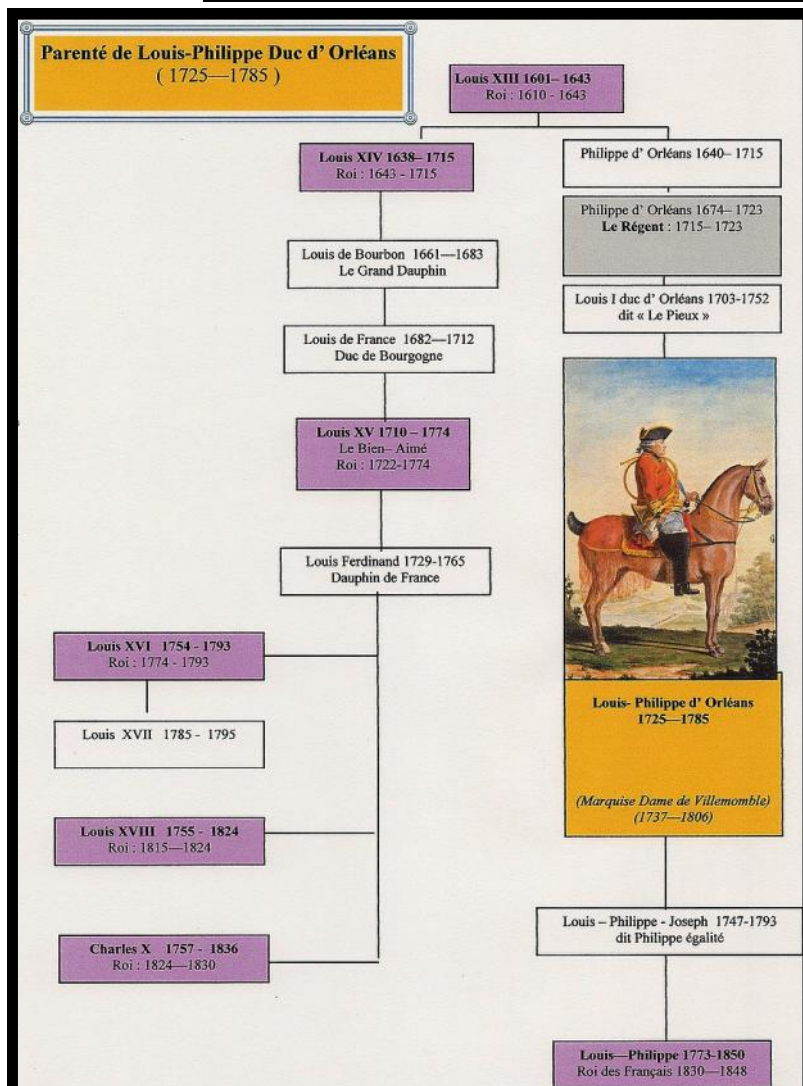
Parenté de Louis-Philippe Duc d' Orléans
( 1725—1785 )

Louis XIII 1601– 1643
Roi : 1610 - 1643

Louis XIV 1638– 1715
Roi : 1643 - 1715

Philippe d' Orléans 1640– 1715

Philippe d' Orléans 1674– 1723
Le Régent : 1715– 1723

Louis de Bourbon 1661—1683
Le Grand Dauphin

Louis I duc d' Orléans 1703-1752
dit « Le Pieux »

Louis de France 1682—1712
Duc de Bourgogne

Louis XV 1710 – 1774
Le Bien– Aimé
Roi : 1722-1774

Louis Ferdinand 1729-1765
Dauphin de France

Louis XVI 1754 - 1793
Roi : 1774 - 1793

Louis XVII 1785 - 1795

Louis- Philippe d' Orléans
1725—1785

(Marquise Dame de Villemomble)
(1737—1806)

Louis XVIII 1755 - 1824
Roi : 1815—1824

Louis – Philippe - Joseph 1747-1793
dit Philippe égalité

Charles X 1757 - 1836
Roi : 1824—1830

Louis—Philippe 1773-1850
Roi des Français 1830—1848